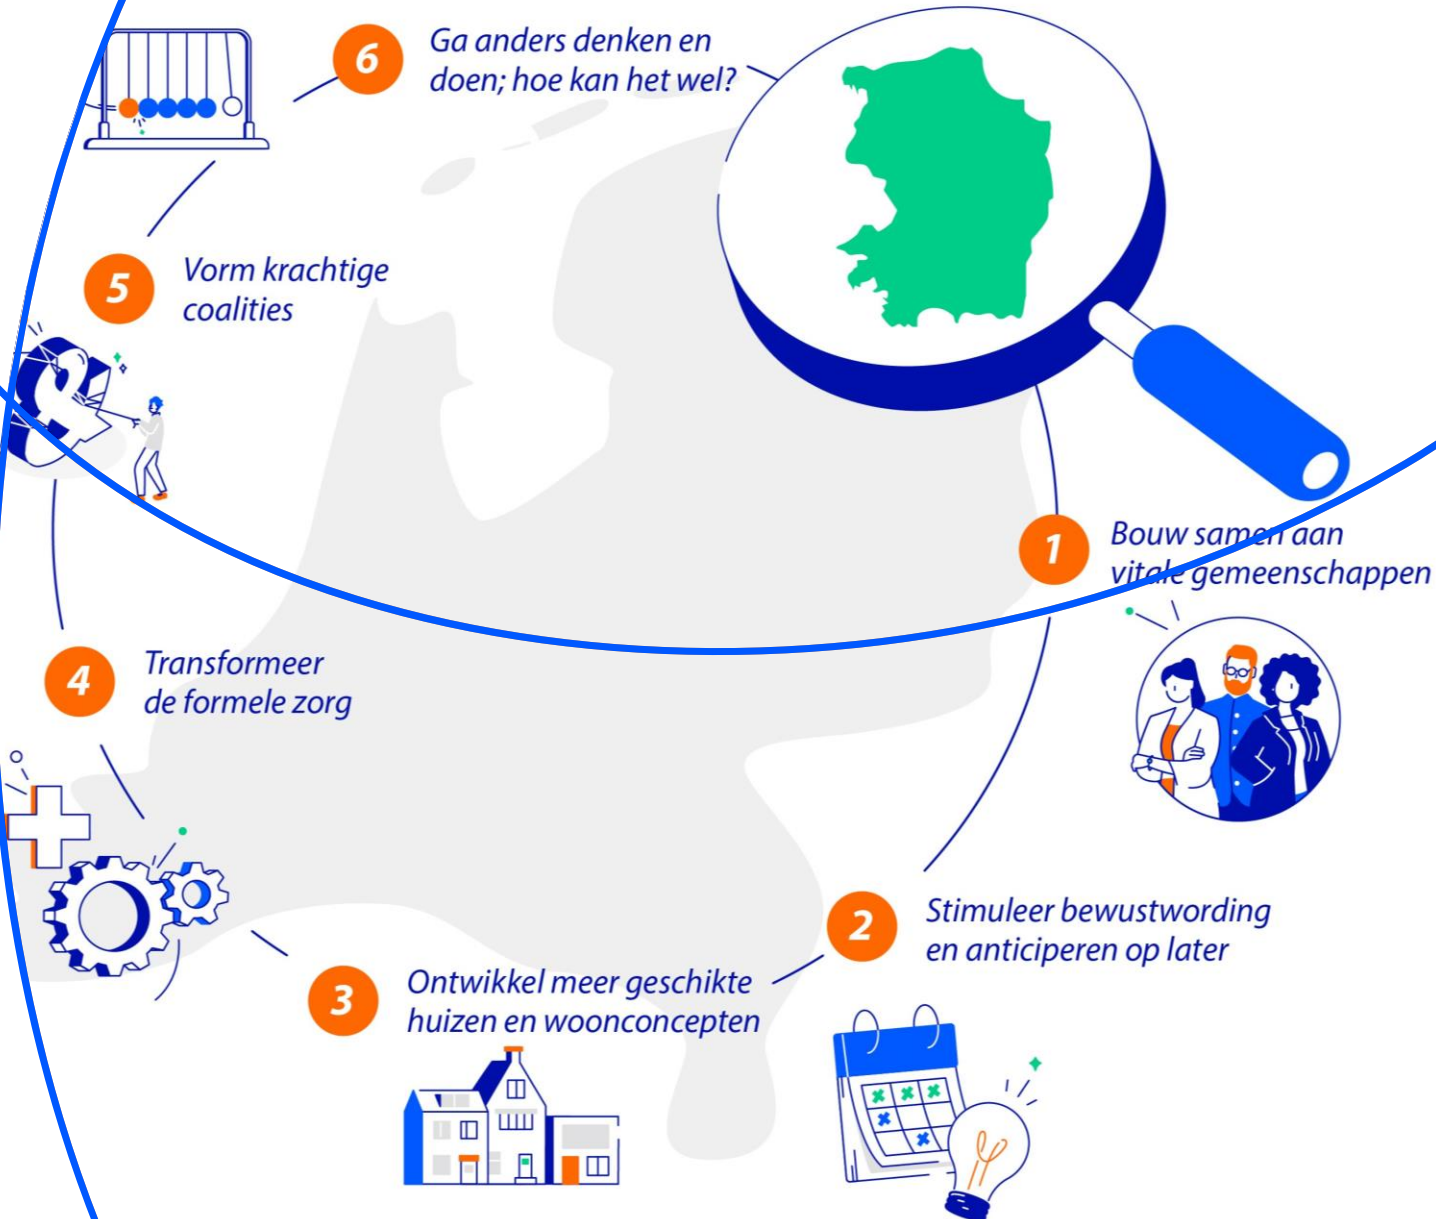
6 Ga anders denken en doen; hoe kan het wel?

5 Vorm krachtige coalities

1 Bouw samen aan vitale gemeenschappen

4 Transformeer de formele zorg

2 Stimuleer bewustwording en anticiperen op later

3 Ontwikkel meer geschikte huizen en woonconcepten